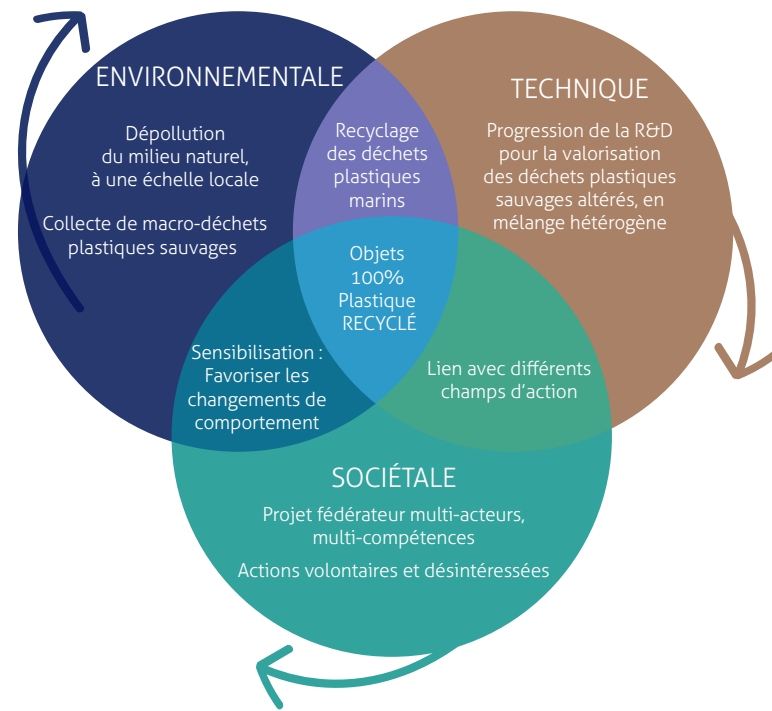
ENVIRONNEMENTALE

Dépollution du milieu naturel, à une échelle locale

Collecte de macro-déchets plastiques sauvages

TECHNIQUE

Progression de la R&D pour la valorisation des déchets plastiques sauvages altérés, en mélange hétérogène

Recyclage des déchets plastiques marins

Objets 100% Plastique RECYCLÉ

Sensibilisation : Favoriser les changements de comportement

Lien avec différents champs d'action

SOCIÉTALE

Projet fédérateur multi-acteurs, multi-compétences

Actions volontaires et désintéressées